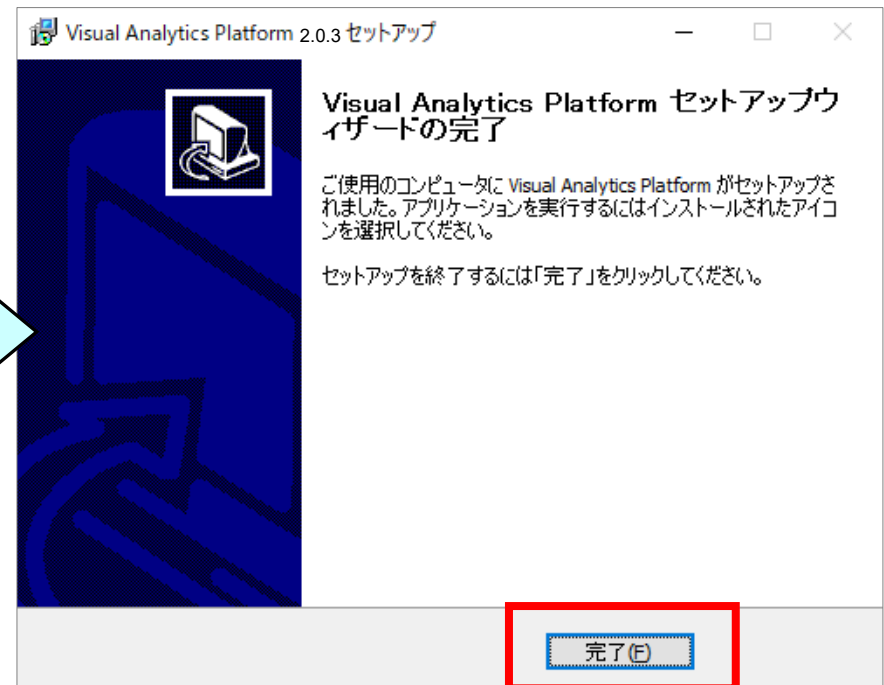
Visual Analytics Platform 2.0.3 セットアップ

Visual Analytics Platform セットアップウィザードの完了

ご使用のコンピュータに Visual Analytics Platform がセットアップされました。アプリケーションを実行するにはインストールされたアイコンを選択してください。

セットアップを終了するには「完了」をクリックしてください。

完了(F)